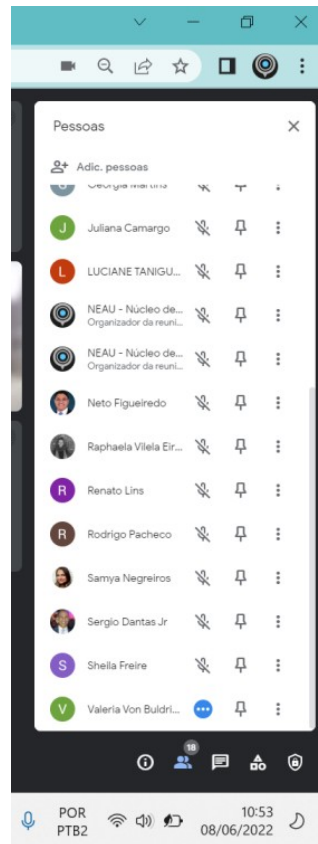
Pessoas

Adic. pessoas

Georgia Martins

J Juliana Camargo

L LUCIANE TANIGU...

NEAU - Núcleo de...
Organizador da reuni...

NEAU - Núcleo de...
Organizador da reuni...

Neto Figueiredo

Raphaela Vilela Eir...

R Renato Lins

R Rodrigo Pacheco

Samya Negreiros

Sergio Dantas Jr

S Sheila Freire

V Valeria Von Buldri...

18

POR
PTB2

10:53
08/06/2022